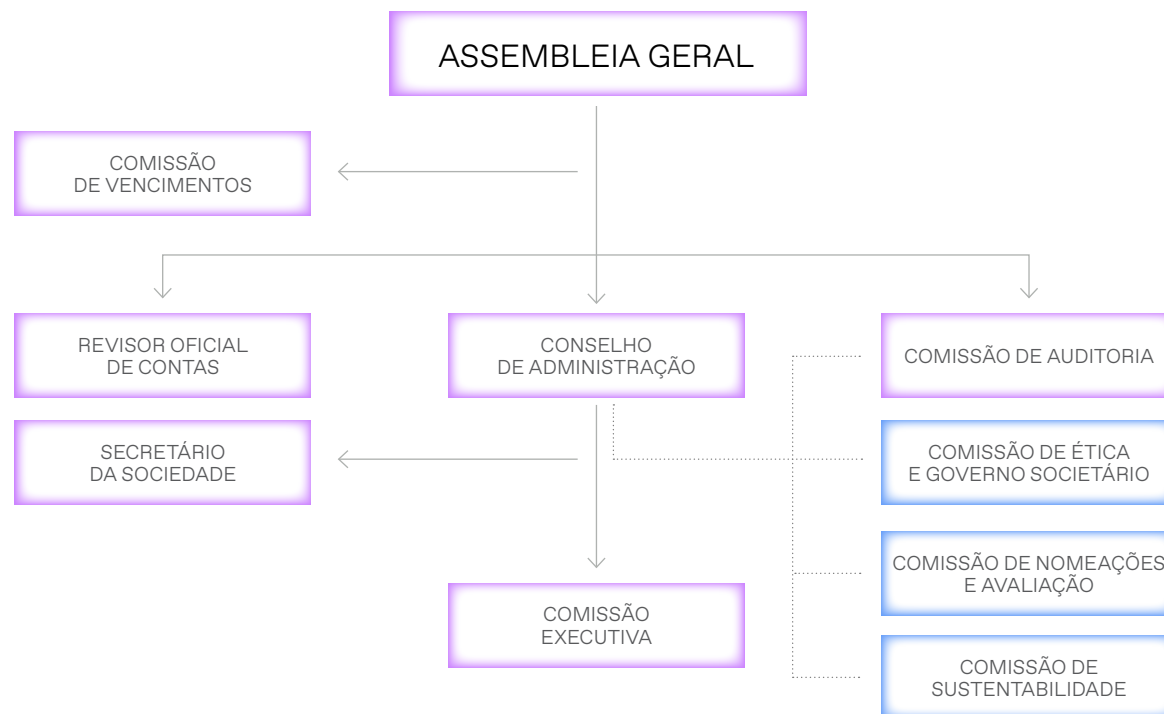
ASSEMBLEIA GERAL

COMISSÃO DE VENCIMENTOS

REVISOR OFICIAL DE CONTAS

CONSELHO DE ADMINISTRAÇÃO

COMISSÃO DE AUDITORIA

SECRETÁRIO DA SOCIEDADE

COMISSÃO DE ÉTICA E GOVERNO SOCIETÁRIO

COMISSÃO DE NOMEAÇÕES E AVALIAÇÃO

COMISSÃO EXECUTIVA

COMISSÃO DE SUSTENTABILIDADE